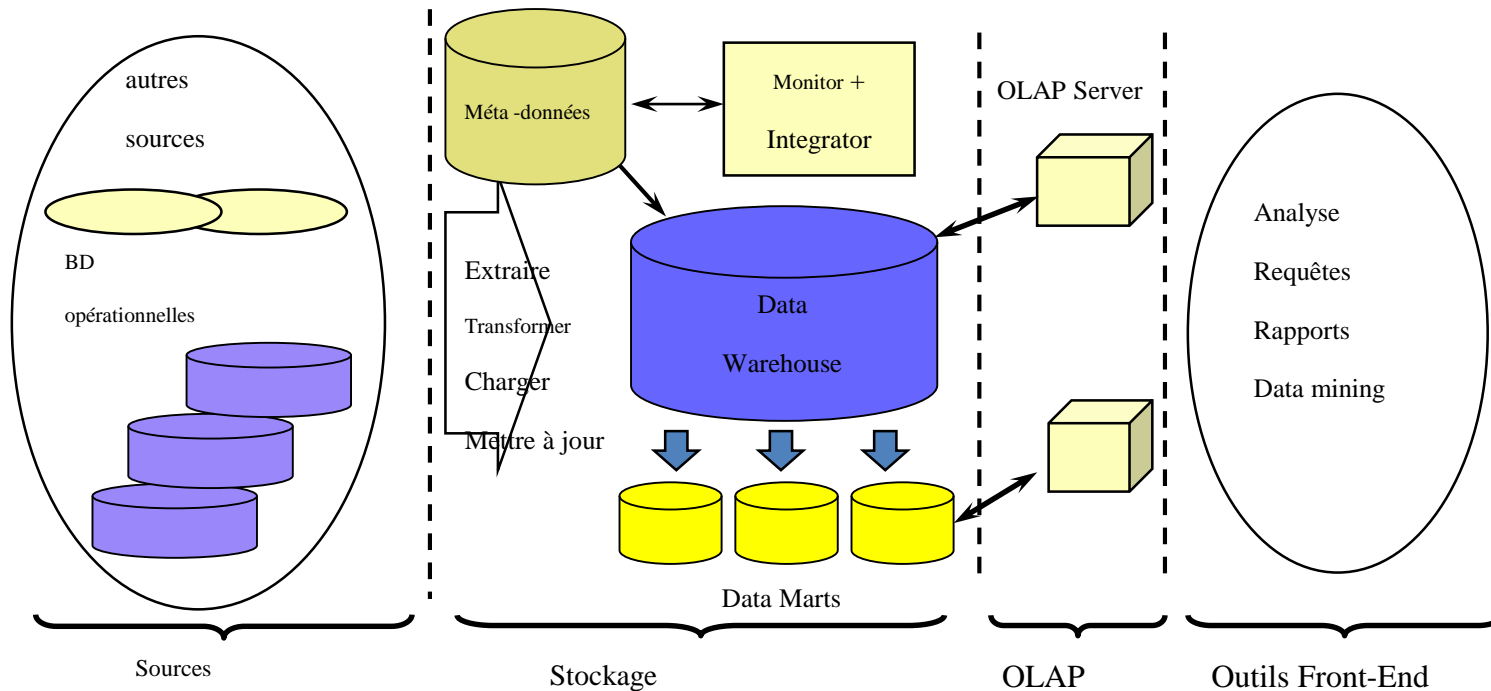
autres

sources

BD

opérationnelles

Méta -données

Monitor +

Integrator

OLAP Server

Extraire

Transformer

Charger

Mettre à jour

Data

Warehouse

Analyse

Requêtes

Rapports

Data mining

Data Marts

Sources

Stockage

OLAP

Outils Front-End